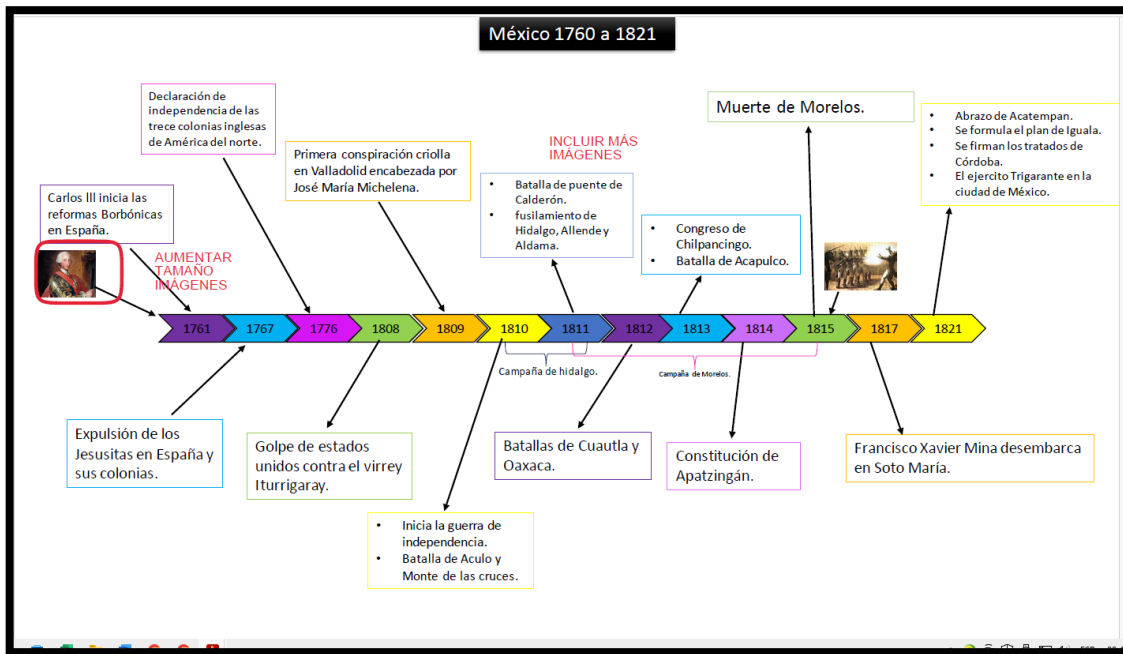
México 1760 a 1821

Declaración de independencia de las trece colonias inglesas de América del norte.

Carlos lll inicia las reformas Borbónicas en España.

AUMENTAR TAMAÑO IMÁGENES

Primera conspiración criolla en Valladolid encabezada por José María Michelena.

INCLUIR MÁS IMÁGENES

• Batalla de puente de Calderón.
• fusilamiento de Hidalgo, Allende y Aldama.

Muerte de Morelos.

• Congreso de Chilpancingo.
• Batalla de Acapulco.

• Abrazo de Acatempan.
• Se formula el plan de Iguala.
• Se firman los tratados de Córdoba.
• El ejercito Trigarante en la ciudad de México.

| 1761 | 1767 | 1776 | 1808 | 1809 | 1810 | 1811 | 1812 | 1813 | 1814 | 1815 | 1817 | 1821 |
|---|---|---|---|---|---|---|---|---|---|---|---|---|

Campaña de hidalgo.

Campaña de Morelos.

Expulsión de los Jesusitas en España y sus colonias.

Golpe de estados unidos contra el virrey Iturrigaray.

Batallas de Cuautla y Oaxaca.

Constitución de Apatzingán.

Francisco Xavier Mina desembarca en Soto María.

• Inicia la guerra de independencia.
• Batalla de Aculo y Monte de las cruces.